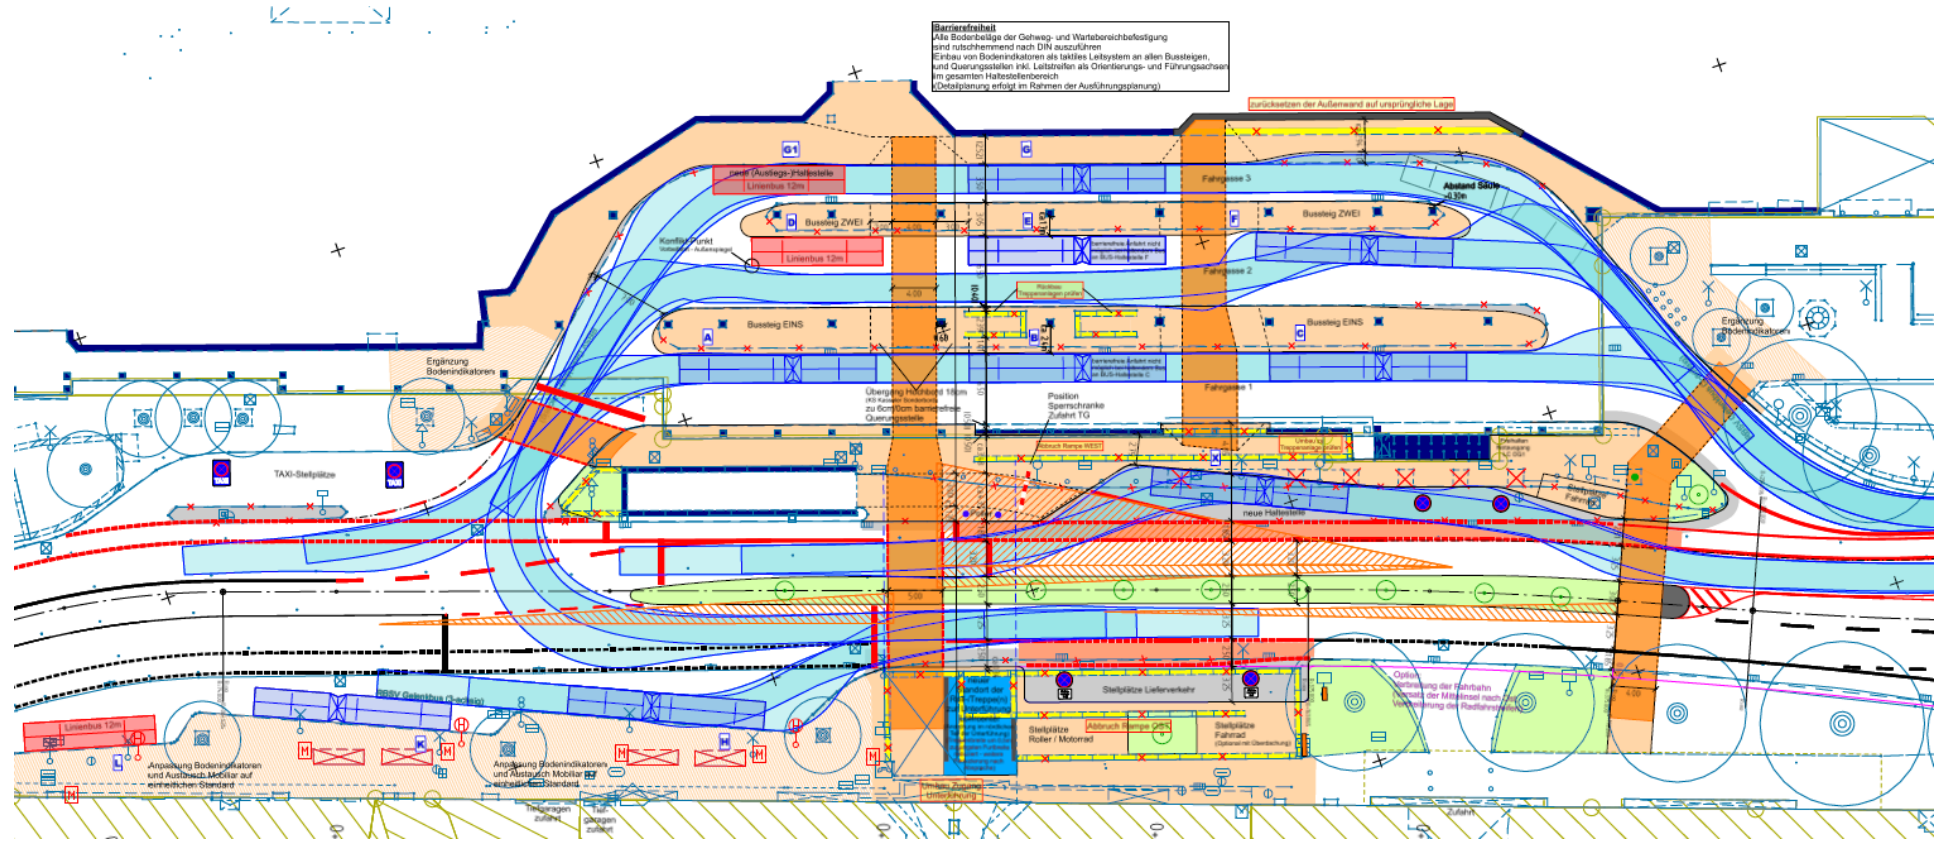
Barrierefreiheit
Alle Bodenbeläge der Gehweg- und Wartebereichbefestigung sind rutschhemmend nach DIN auszuführen
Einbau von Bodenindikatoren als taktiles Leitsystem an allen Bussteigen, und Querungsstellen inkl. Leitstreifen als Orientierungs- und Führungsachsen im gesamten Haltestellenbereich
(Detailplanung erfolgt im Rahmen der Ausführungsplanung)

zurücksetzen der Außenwand auf ursprüngliche Lage

G1
G
neue (Ausliegs-)Haltestelle
Linienbus 12m
Fahrgasse 3
Abstand Säule 0,30m
D
Bussteig ZWEI
E
F
Bussteig ZWEI
Konflikt-Punkt
Linienbus 12m
Fahrgasse 2
Bussteig EINS
A
B
C
Bussteig EINS
Fahrgasse 1
Ergänzung Bodenindikatoren
Ergänzung Bodenindikatoren
Übergang Hochbord 18cm zu 6cm Querungsstelle
Position Sperrschranke Zufahrt TG
Abbruch Rampe WEST
TAXI-Stellplätze
neue Haltestelle
Linienbus 12m
Gelenkbus (3-achsig)
Stellplätze Lieferverkehr
Abbruch Rampe OST
Stellplätze Roller / Motorrad
Stellplätze Fahrrad
Anpassung Bodenindikatoren und Austausch Mobiliar auf einheitlichen Standard
Anpassung Bodenindikatoren und Austausch Mobiliar auf einheitlichen Standard
Tiefgaragen Zufahrt
Tiefgaragen Zufahrt
Option: Verbreiterung der Fahrbahn Ansatz der Mittelinsel nach Osten Verbreiterung der Radfahrstreifen
Zufahrt
4.00
5.00